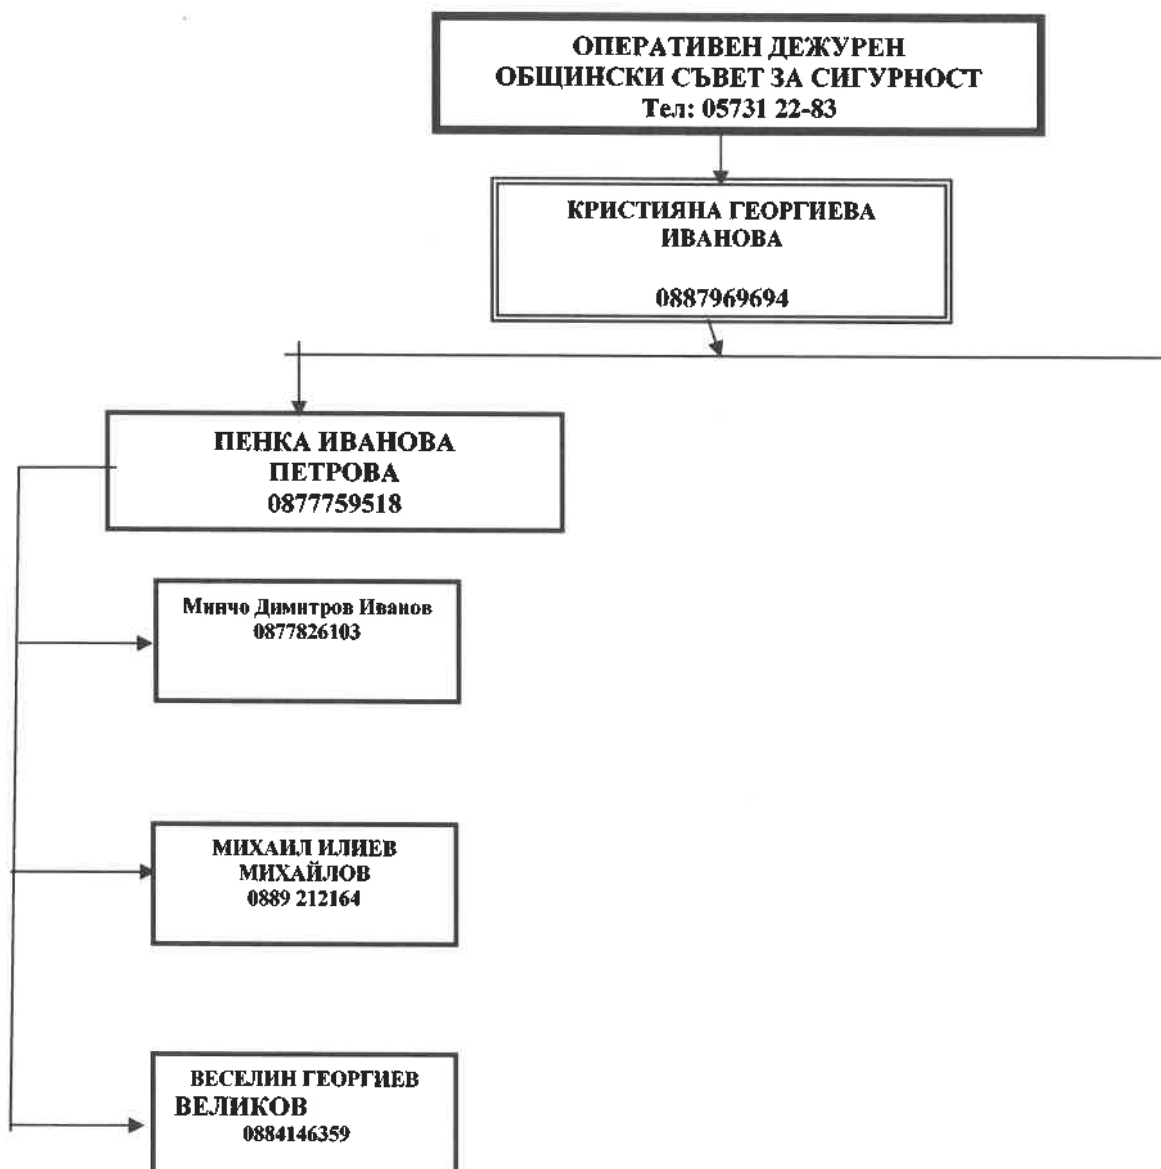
ОПЕРАТИВЕН ДЕЖУРЕН
ОБЩИНСКИ СЪВЕТ ЗА СИГУРНОСТ
Тел: 05731 22-83

КРИСТИЯНА ГЕОРГИЕВА
ИВАНОВА

0887969694

ПЕНКА ИВАНОВА
ПЕТРОВА
0877759518

Минчо Димитров Иванов
0877826103

МИХАИЛ ИЛИЕВ
МИХАЙЛОВ
0889 212164

ВЕСЕЛИН ГЕОРГИЕВ
ВЕЛИКОВ
0884146359